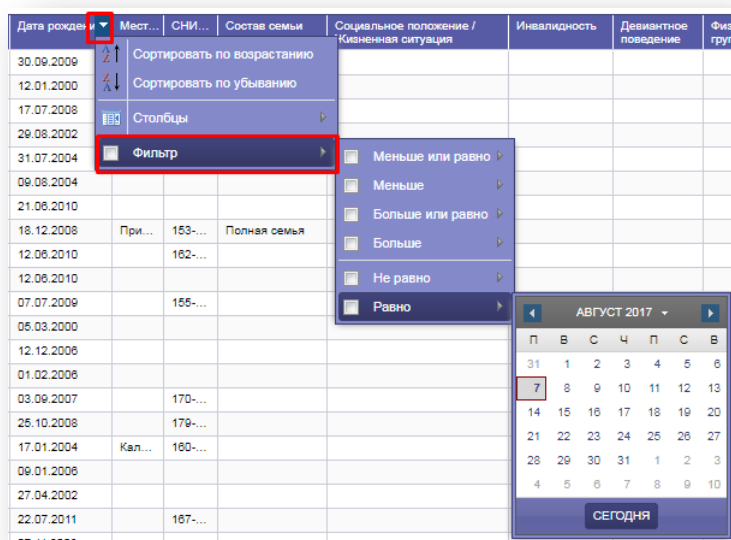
| Дата рождени | Мест... | СНИ... | Состав семьи | Социальное положение / Жизненная ситуация | Инвалидность | Девиантное поведение | Физ груп |
|---|---|---|---|---|---|---|---|
| 30.09.2009 | | | | | | | |
| 12.01.2000 | | | | | | | |
| 17.07.2008 | | | | | | | |
| 29.08.2002 | | | | | | | |
| 31.07.2004 | | | | | | | |
| 09.08.2004 | | | | | | | |
| 21.06.2010 | | | | | | | |
| 18.12.2008 | При... | 153-... | Полная семья | | | | |
| 12.06.2010 | | 162-... | | | | | |
| 12.06.2010 | | | | | | | |
| 07.07.2009 | | 155-... | | | | | |
| 05.03.2000 | | | | | | | |
| 12.12.2006 | | | | | | | |
| 01.02.2006 | | | | | | | |
| 03.09.2007 | | 170-... | | | | | |
| 25.10.2008 | | 179-... | | | | | |
| 17.01.2004 | Кал... | 160-... | | | | | |
| 09.01.2006 | | | | | | | |
| 27.04.2002 | | | | | | | |
| 22.07.2011 | | 167-... | | | | | |

Сортировать по возрастанию
Сортировать по убыванию
Столбцы
Фильтр

Меньше или равно
Меньше
Больше или равно
Больше
Не равно
Равно

АВГУСТ 2017

| П | В | С | Ч | П | С | В |
|---|---|---|---|---|---|---|
| 31 | 1 | 2 | 3 | 4 | 5 | 6 |
| 7 | 8 | 9 | 10 | 11 | 12 | 13 |
| 14 | 15 | 16 | 17 | 18 | 19 | 20 |
| 21 | 22 | 23 | 24 | 25 | 26 | 27 |
| 28 | 29 | 30 | 31 | 1 | 2 | 3 |
| 4 | 5 | 6 | 7 | 8 | 9 | 10 |

СЕГОДНЯ